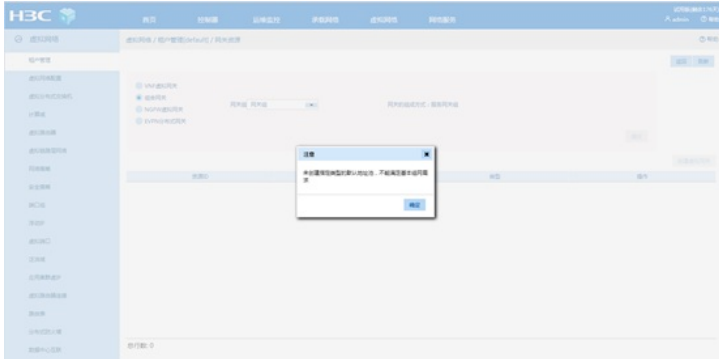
H3C

首页 控制器 运维监控 系统网络 虚拟网络 网络服务

⊙ 虚拟网络

租户管理

虚拟网络配置

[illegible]

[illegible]

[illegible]

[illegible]

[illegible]

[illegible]

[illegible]

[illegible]

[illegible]

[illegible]

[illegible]

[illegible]

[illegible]

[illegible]

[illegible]

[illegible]

虚拟网络 / 租户管理(default) / 网关资源

VNI虚拟网关

虚拟网关

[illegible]

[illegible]

网关组 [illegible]

注意

未创建指定类型的默认网络前，不能满足要求使用网关

确定

总行数: 0